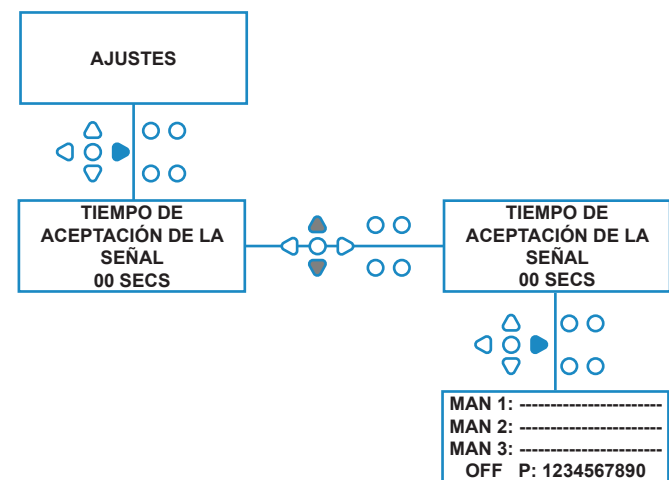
AJUSTES

TIEMPO DE ACEPTACIÓN DE LA SEÑAL
00 SECS

TIEMPO DE ACEPTACIÓN DE LA SEÑAL
00 SECS

MAN 1: ----------------------
MAN 2: ----------------------
MAN 3: ----------------------
OFF P: 1234567890